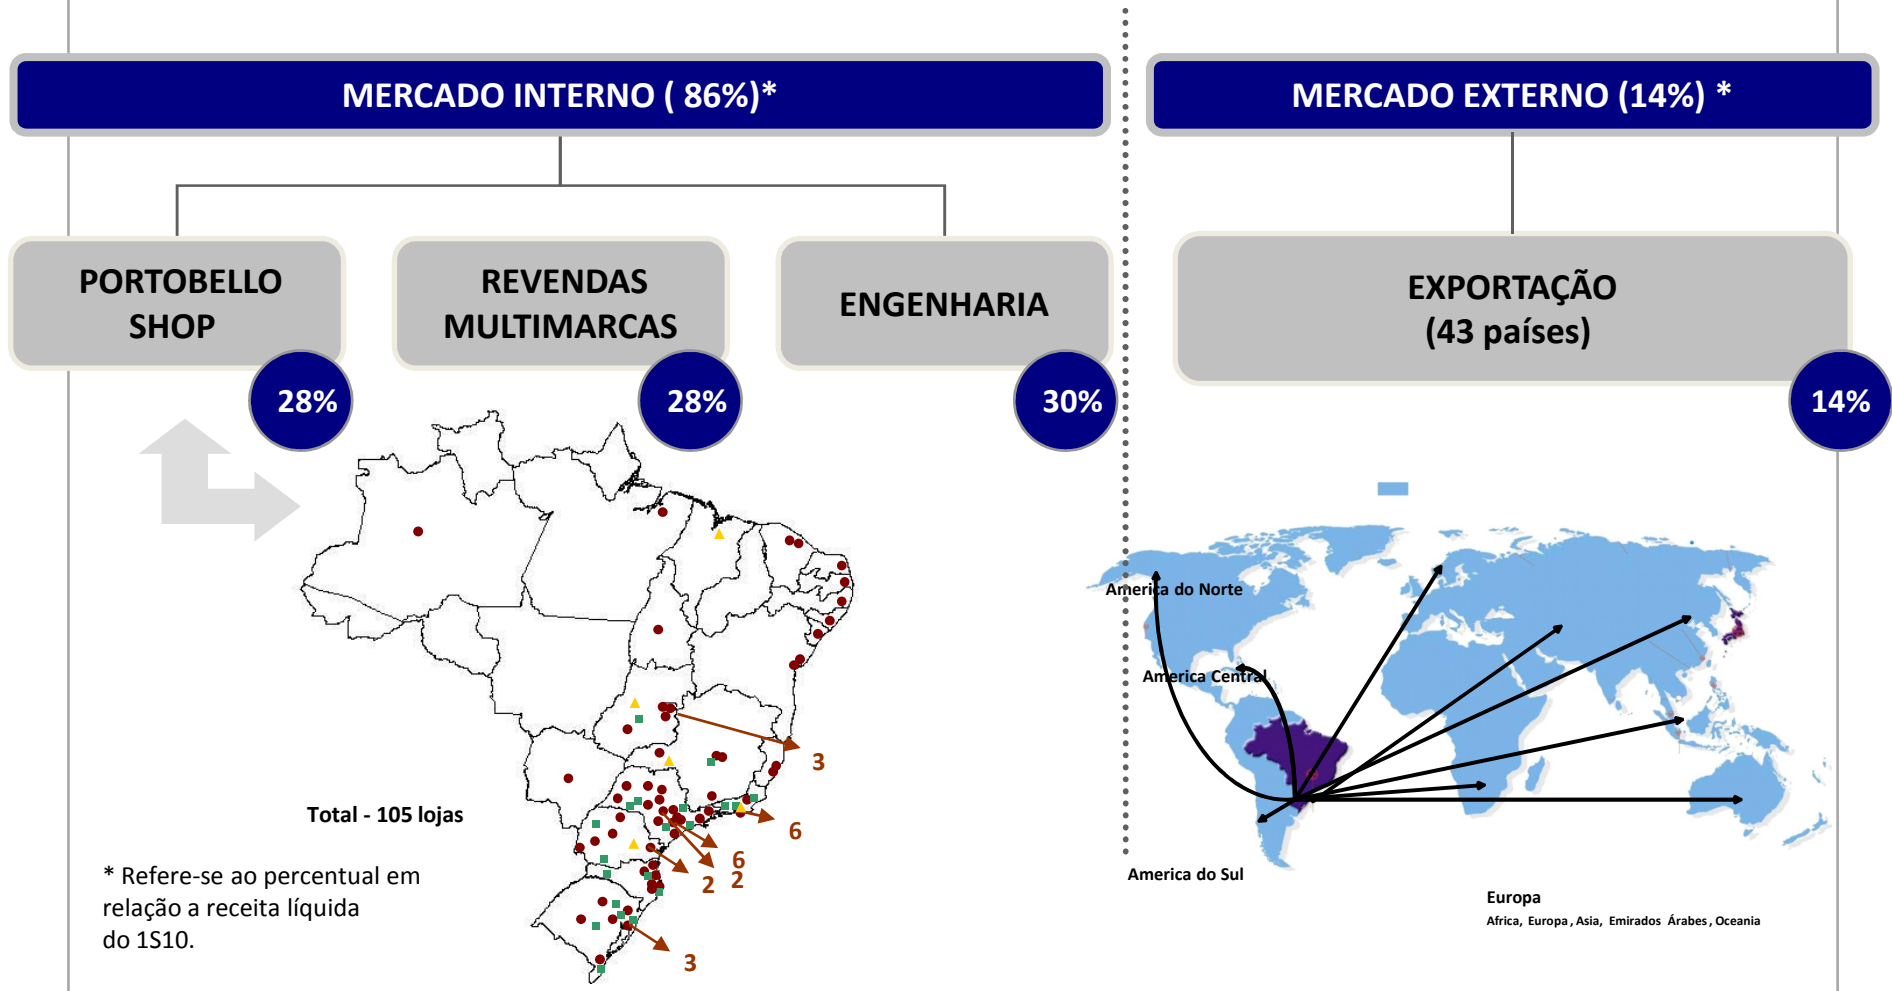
MERCADO INTERNO ( 86%)*

MERCADO EXTERNO (14%) *

PORTOBELLO SHOP

28%

REVENDAS MULTIMARCAS

28%

ENGENHARIA

30%

EXPORTAÇÃO (43 países)

14%

3

6

6

2 2

3

Total - 105 lojas

* Refere-se ao percentual em relação a receita líquida do 1S10.

America do Norte

America Central

America do Sul

Europa

Africa, Europa, Asia, Emirados Árabes, Oceania